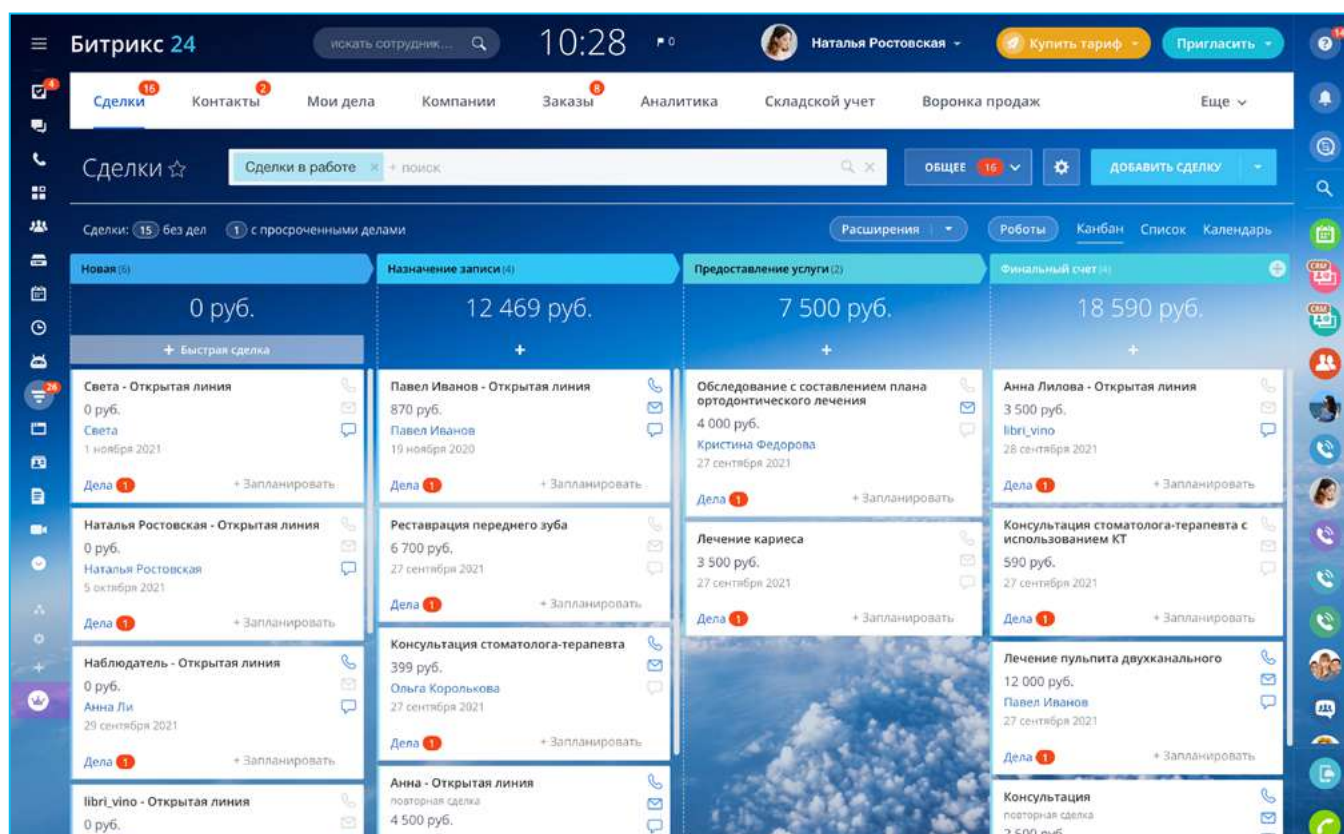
Битрикс 24 искать сотрудник... 10:28 0 Наталья Ростовская Купить тариф Пригласить

Сделки 16 Контакты 2 Мои дела Компании Заказы 8 Аналитика Складской учет Воронка продаж Еще

Сделки ☆ Сделки в работе × + поиск ОБЩЕЕ 16 ДОБАВИТЬ СДЕЛКУ

Сделки: 15 без дел 1 с просроченными делами Расширения Роботы Канбан Список Календарь

Новая (6)

0 руб.

+ Быстрая сделка

Света - Открытая линия
0 руб.
Света
1 ноября 2021
Дела 1 + Запланировать

Наталья Ростовская - Открытая линия
0 руб.
Наталья Ростовская
5 октября 2021
Дела 1 + Запланировать

Наблюдатель - Открытая линия
0 руб.
Анна Ли
29 сентября 2021
Дела 1 + Запланировать

libri_vino - Открытая линия
0 руб.

Назначение записи (4)

12 469 руб.

Павел Иванов - Открытая линия
870 руб.
Павел Иванов
19 ноября 2020
Дела 1 + Запланировать

Реставрация переднего зуба
6 700 руб.
27 сентября 2021
Дела 1 + Запланировать

Консультация стоматолога-терапевта
399 руб.
Ольга Королькова
27 сентября 2021
Дела 1 + Запланировать

Анна - Открытая линия
повторная сделка
4 500 руб.

Предоставление услуги (2)

7 500 руб.

Обследование с составлением плана ортодонтического лечения
4 000 руб.
Кристина Федорова
27 сентября 2021
Дела 1 + Запланировать

Лечение кариеса
3 500 руб.
27 сентября 2021
Дела 1 + Запланировать

Финальный счет (4)

18 590 руб.

Анна Лилова - Открытая линия
3 500 руб.
libri_vino
28 сентября 2021
Дела 1 + Запланировать

Консультация стоматолога-терапевта с использованием КТ
590 руб.
27 сентября 2021
Дела 1 + Запланировать

Лечение пульпита двухканального
12 000 руб.
Павел Иванов
27 сентября 2021
Дела 1 + Запланировать

Консультация
повторная сделка
2 500 руб.